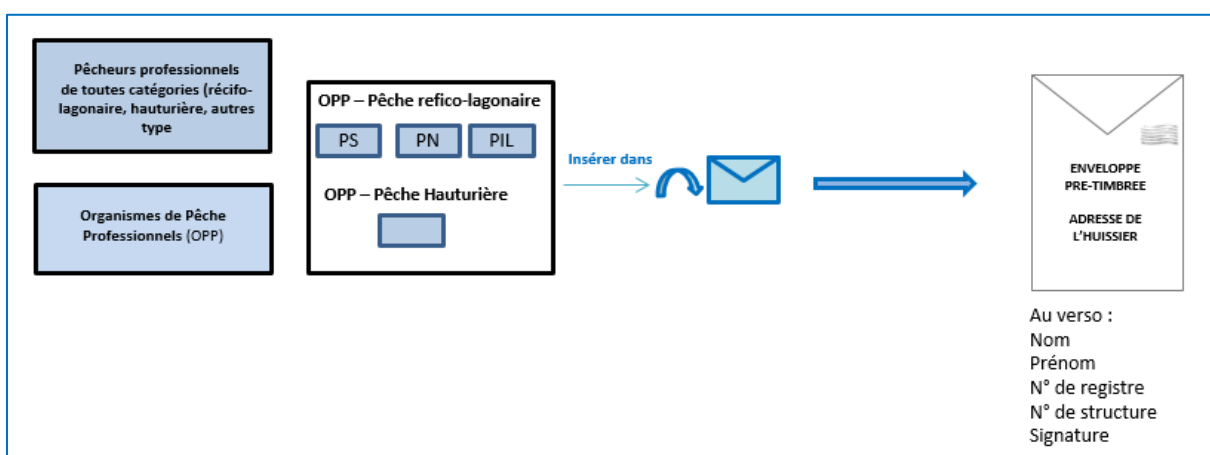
Pêcheurs professionnels de toutes catégories (récifo-lagonaire, hauturière, autres type

Organismes de Pêche Professionnels (OPP)

OPP – Pêche refico-lagonaire

PS

PN

PIL

OPP – Pêche Hauturière

Insérer dans

ENVELOPPE PRE-TIMBREE

ADRESSE DE L'HUISSIER

Au verso :
Nom
Prénom
N° de registre
N° de structure
Signature